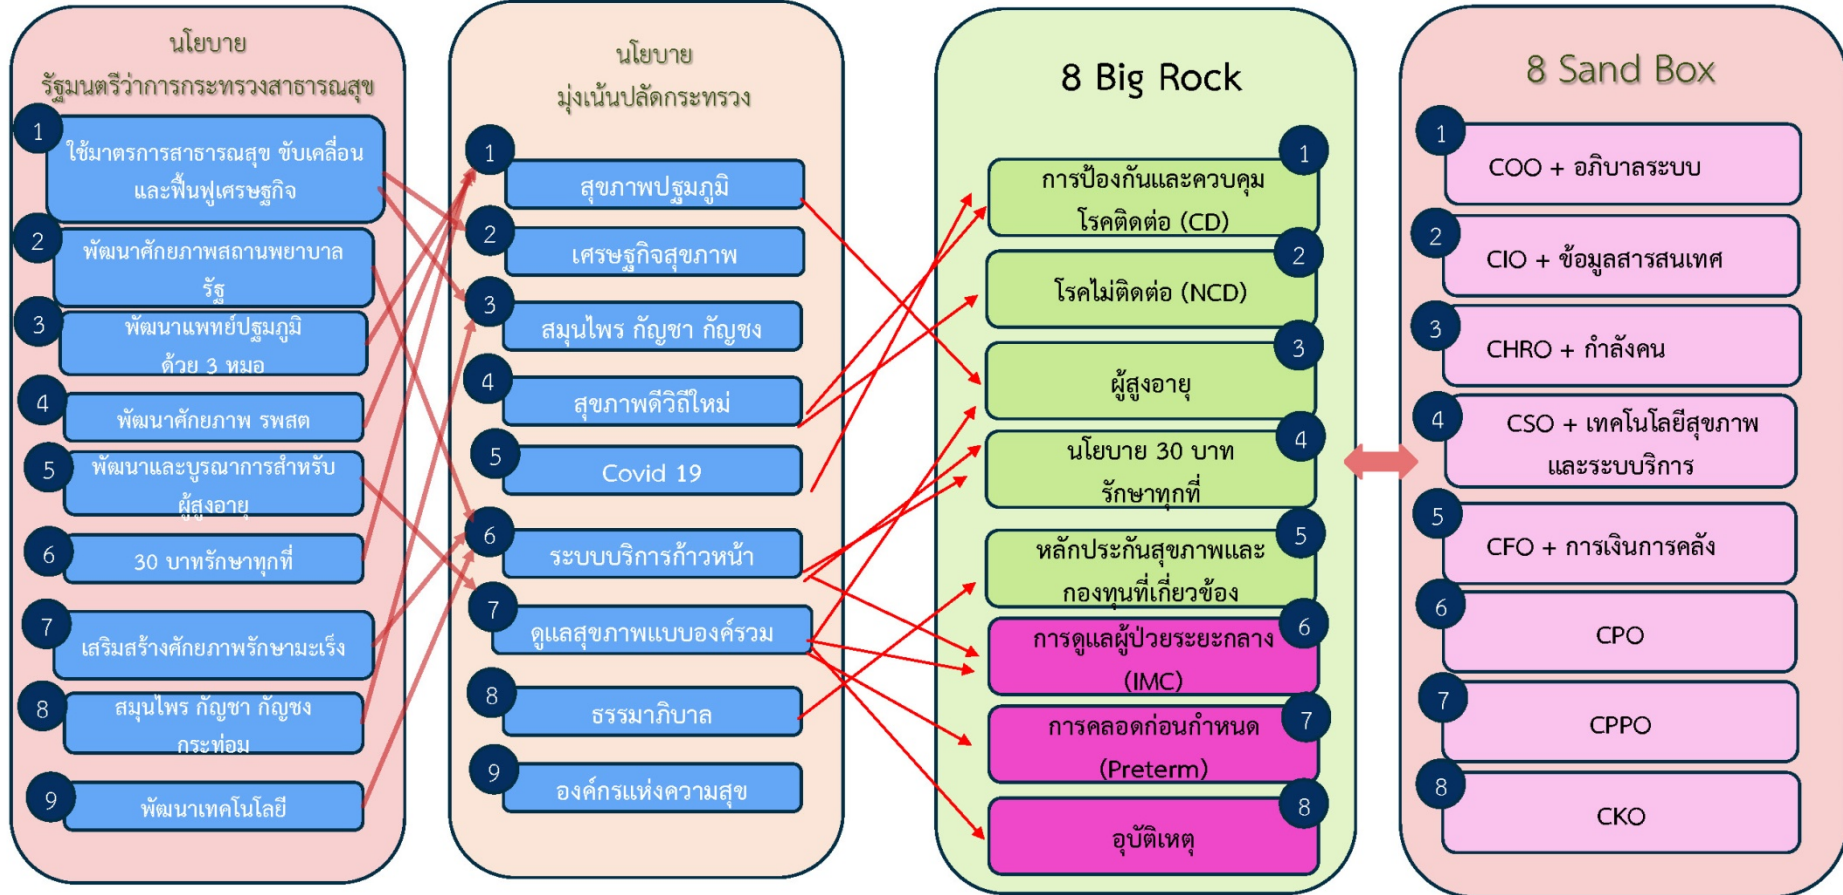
นโยบาย
รัฐมนตรีว่าการกระทรวงสาธารณสุข

1 ใช้มาตรการสาธารณสุข ขับเคลื่อนและฟื้นฟูเศรษฐกิจ
2 พัฒนาศักยภาพสถานพยาบาลรัฐ
3 พัฒนาแพทย์ปฐมภูมิ ด้วย 3 หมอ
4 พัฒนาศักยภาพ รพสต
5 พัฒนาและบูรณาการสำหรับผู้สูงอายุ
6 30 บาทรักษาทุกที่
7 เสริมสร้างศักยภาพรักษามะเร็ง
8 สมุนไพร กัญชา กัญชง กระท่อม
9 พัฒนาเทคโนโลยี

นโยบาย
มุ่งเน้นปลัดกระทรวง

1 สุขภาพปฐมภูมิ
2 เศรษฐกิจสุขภาพ
3 สมุนไพร กัญชา กัญชง
4 สุขภาพดีวิถีใหม่
5 Covid 19
6 ระบบบริการก้าวหน้า
7 ดูแลสุขภาพแบบองค์รวม
8 ธรรมาภิบาล
9 องค์กรแห่งความสุข

8 Big Rock

1 การป้องกันและควบคุมโรคติดต่อ (CD)
2 โรคไม่ติดต่อ (NCD)
3 ผู้สูงอายุ
4 นโยบาย 30 บาท รักษาทุกที่
5 หลักประกันสุขภาพและกองทุนที่เกี่ยวข้อง
6 การดูแลผู้ป่วยระยะกลาง (IMC)
7 การคลอดก่อนกำหนด (Preterm)
8 อุบัติเหตุ

8 Sand Box

1 COO + อภิบาลระบบ
2 CIO + ข้อมูลสารสนเทศ
3 CHRO + กำลังคน
4 CSO + เทคโนโลยีสุขภาพและระบบบริการ
5 CFO + การเงินการคลัง
6 CPO
7 CPPO
8 CKO